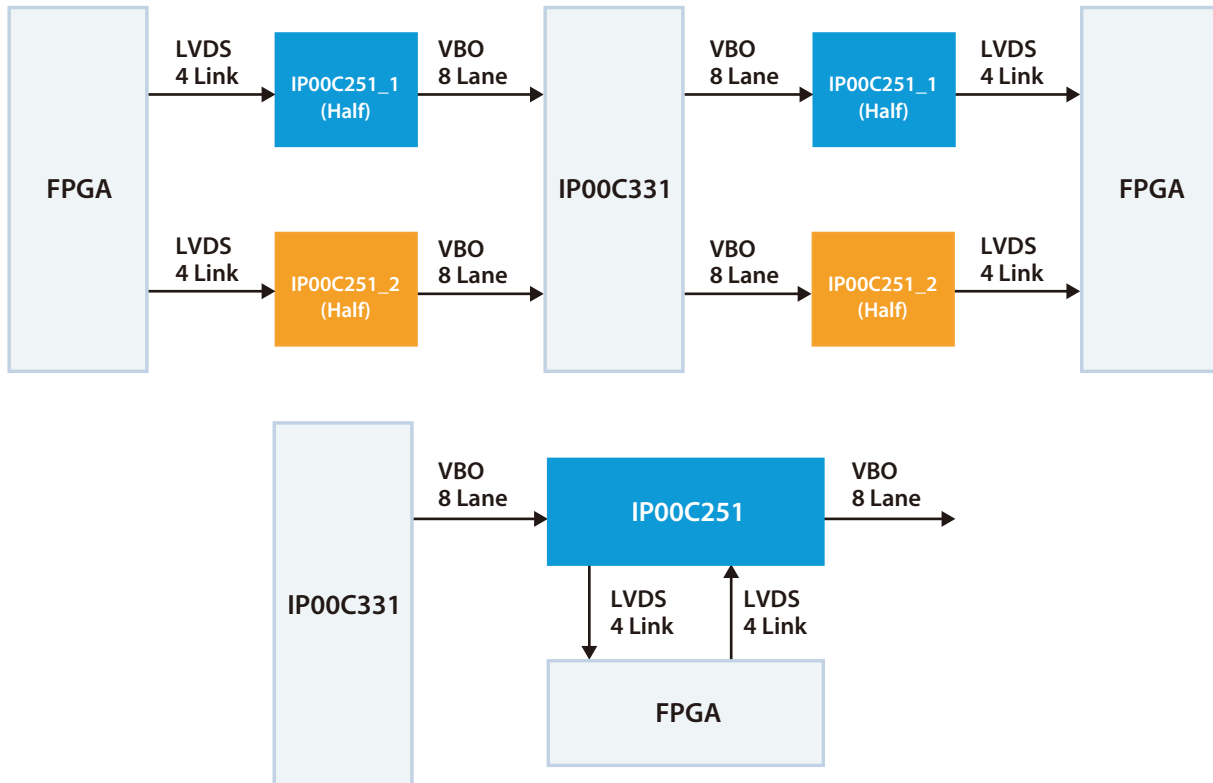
FPGA

LVDS
4 Link

IP00C251_1
(Half)

VBO
8 Lane

LVDS
4 Link

IP00C251_2
(Half)

VBO
8 Lane

IP00C331

VBO
8 Lane

IP00C251_1
(Half)

LVDS
4 Link

VBO
8 Lane

IP00C251_2
(Half)

LVDS
4 Link

FPGA

IP00C331

VBO
8 Lane

IP00C251

VBO
8 Lane

LVDS
4 Link

LVDS
4 Link

FPGA